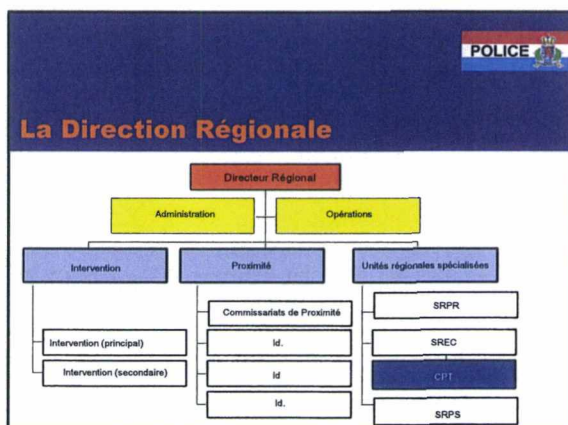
POLICE

La Direction Régionale

Directeur Régional

Administration

Opérations

Intervention

Proximité

Unités régionales spécialisées

Intervention (principal)

Intervention (secondaire)

Commissariats de Proximité

Id.

Id

Id.

SRPR

SREC

CPT

SRPS